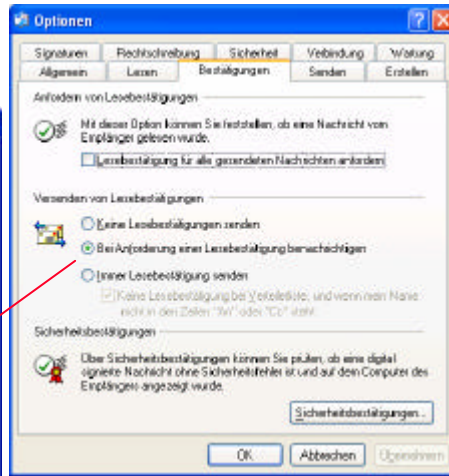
Optionen

Signaturen | Rechtschreibung | Sicherheit | Verbindung | Wartung
Allgemein | Lesen | Bestätigungen | Senden | Erstellen

Anfordern von Lesebestätigungen

Mit dieser Option können Sie feststellen, ob eine Nachricht vom Empfänger gelesen wurde.

Lesebestätigung für alle gesendeten Nachrichten anfordern

Versenden von Lesebestätigungen

Keine Lesebestätigungen senden

Bei Anforderung einer Lesebestätigung benachrichtigen

Immer Lesebestätigung senden

Keine Lesebestätigung bei Verteilerliste, und wenn mein Name nicht in den Zeilen "An" oder "Cc" steht

Sicherheitsbestätigungen

Über Sicherheitsbestätigungen können Sie prüfen, ob eine digital signierte Nachricht ohne Sicherheitsfehler ist und auf dem Computer des Empfängers angezeigt wurde.

Sicherheitsbestätigungen...

OK | Abbrechen | Übernehmen